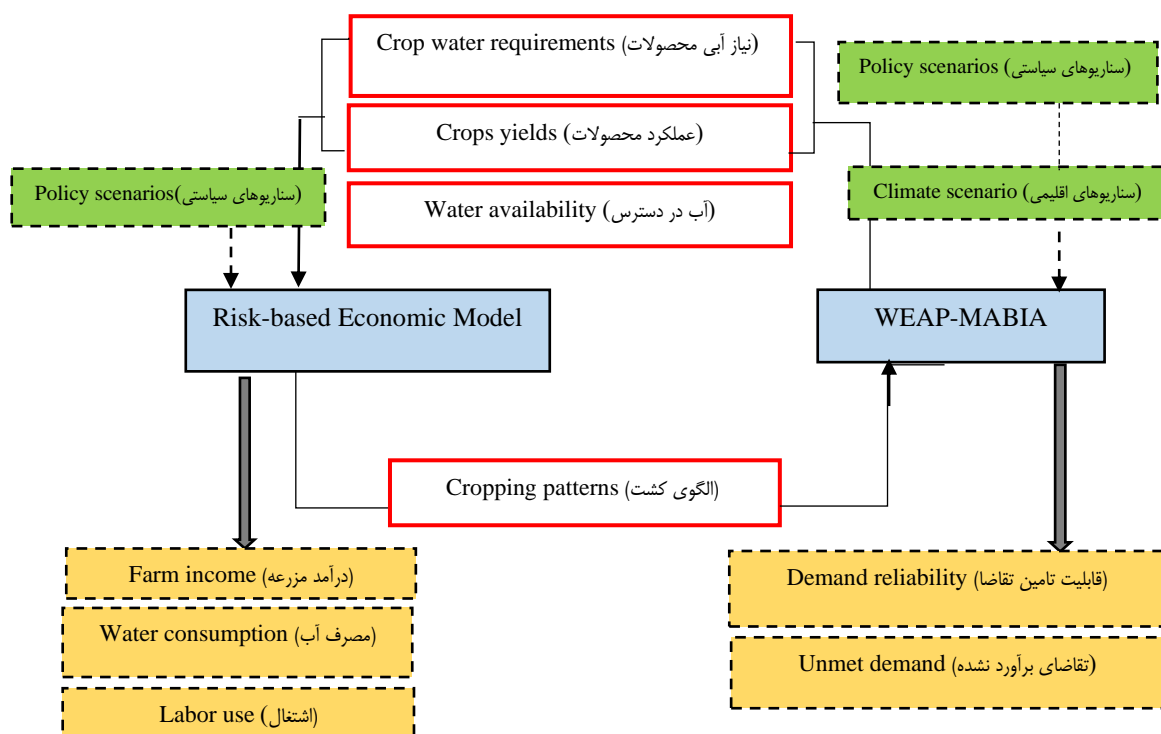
Crop water requirements (نیاز آبی محصولات)

Crops yields (عملکرد محصولات)

Water availability (آب در دسترس)

Policy scenarios (سناریوهای سیاستی)

Climate scenario (سناریوهای اقلیمی)

Policy scenarios(سناریوهای سیاستی)

Risk-based Economic Model

WEAP-MABIA

Cropping patterns (الگوی کشت)

Farm income (درآمد مزرعه)

Water consumption (مصرف آب)

Labor use (اشتغال)

Demand reliability (قابلیت تامین تقاضا)

Unmet demand (تقاضای برآورد نشده)